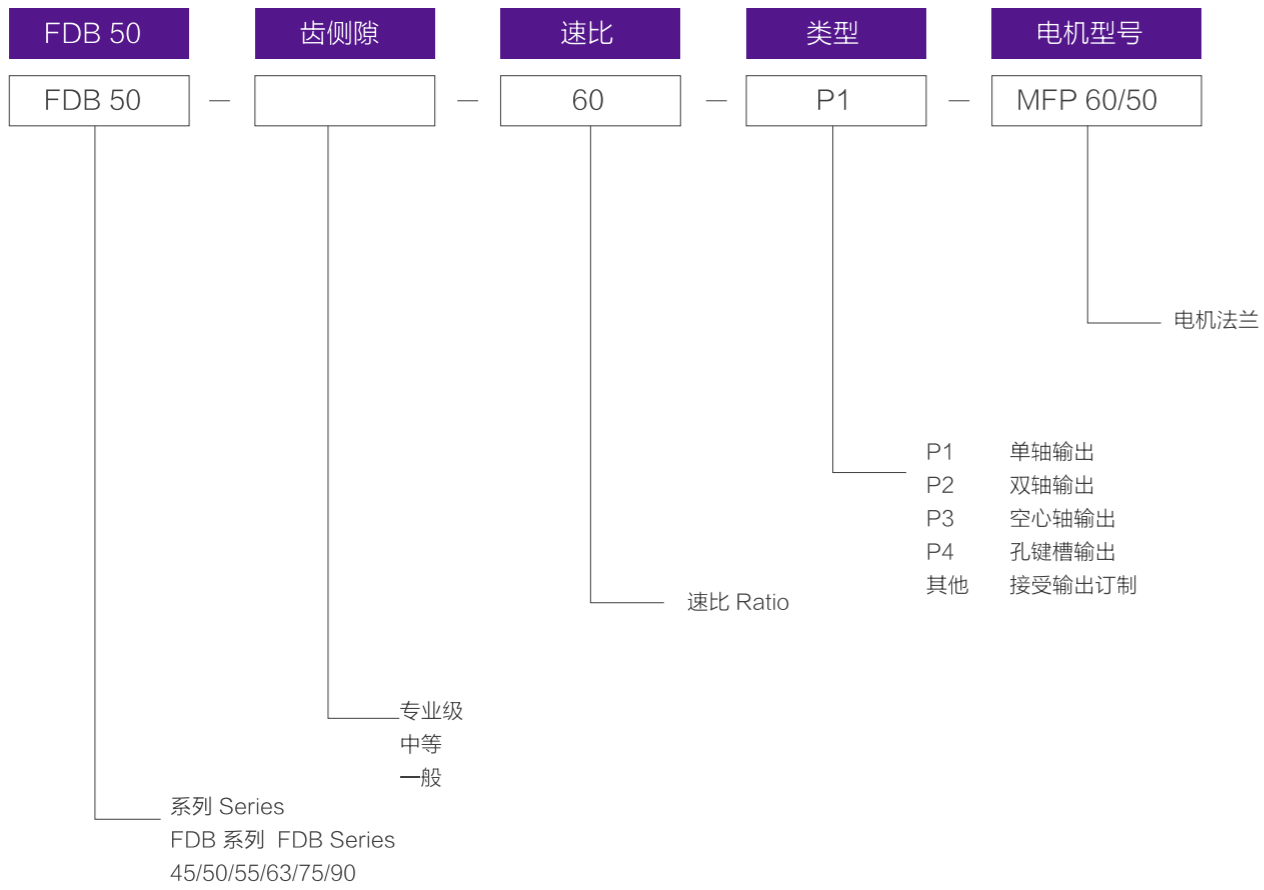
FDB 50
齿侧隙
速比
类型
电机型号

FDB 50 — — 60 — P1 — MFP 60/50

电机法兰

P1 单轴输出
P2 双轴输出
P3 空心轴输出
P4 孔键槽输出
其他 接受输出订制

速比 Ratio

专业级
中等
一般

系列 Series
FDB 系列 FDB Series
45/50/55/63/75/90